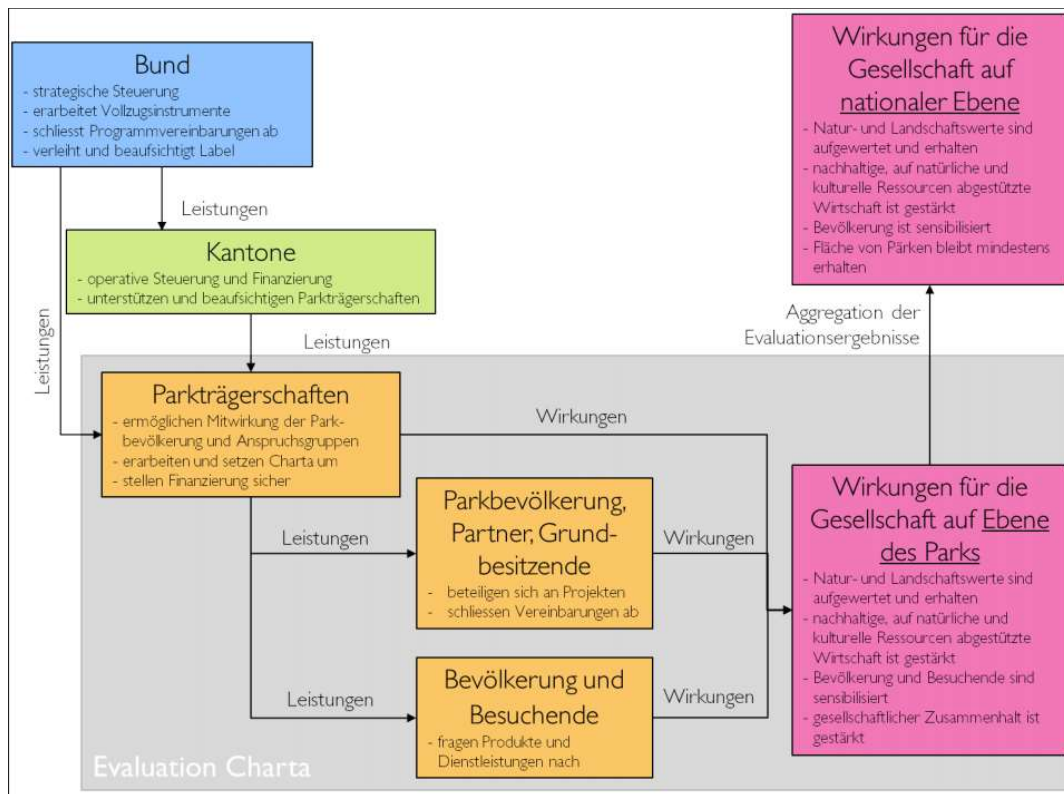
Bund
- strategische Steuerung
- erarbeitet Vollzugsinstrumente
- schliesst Programmvereinbarungen ab
- verleiht und beaufsichtigt Label

Leistungen

Kantone
- operative Steuerung und Finanzierung
- unterstützen und beaufsichtigen Parkträgerschaften

Leistungen

Leistungen

Parkträgerschaften
- ermöglichen Mitwirkung der Parkbevölkerung und Anspruchsgruppen
- erarbeiten und setzen Charta um
- stellen Finanzierung sicher

Wirkungen

Leistungen

Parkbevölkerung, Partner, Grundbesitzende
- beteiligen sich an Projekten
- schliessen Vereinbarungen ab

Wirkungen

Leistungen

Bevölkerung und Besuchende
- fragen Produkte und Dienstleistungen nach

Wirkungen

Evaluation Charta

Wirkungen für die Gesellschaft auf nationaler Ebene
- Natur- und Landschaftswerte sind aufgewertet und erhalten
- nachhaltige, auf natürliche und kulturelle Ressourcen abgestützte Wirtschaft ist gestärkt
- Bevölkerung ist sensibilisiert
- Fläche von Pärken bleibt mindestens erhalten

Aggregation der Evaluationsergebnisse

Wirkungen für die Gesellschaft auf Ebene des Parks
- Natur- und Landschaftswerte sind aufgewertet und erhalten
- nachhaltige, auf natürliche und kulturelle Ressourcen abgestützte Wirtschaft ist gestärkt
- Bevölkerung und Besuchende sind sensibilisiert
- gesellschaftlicher Zusammenhalt ist gestärkt